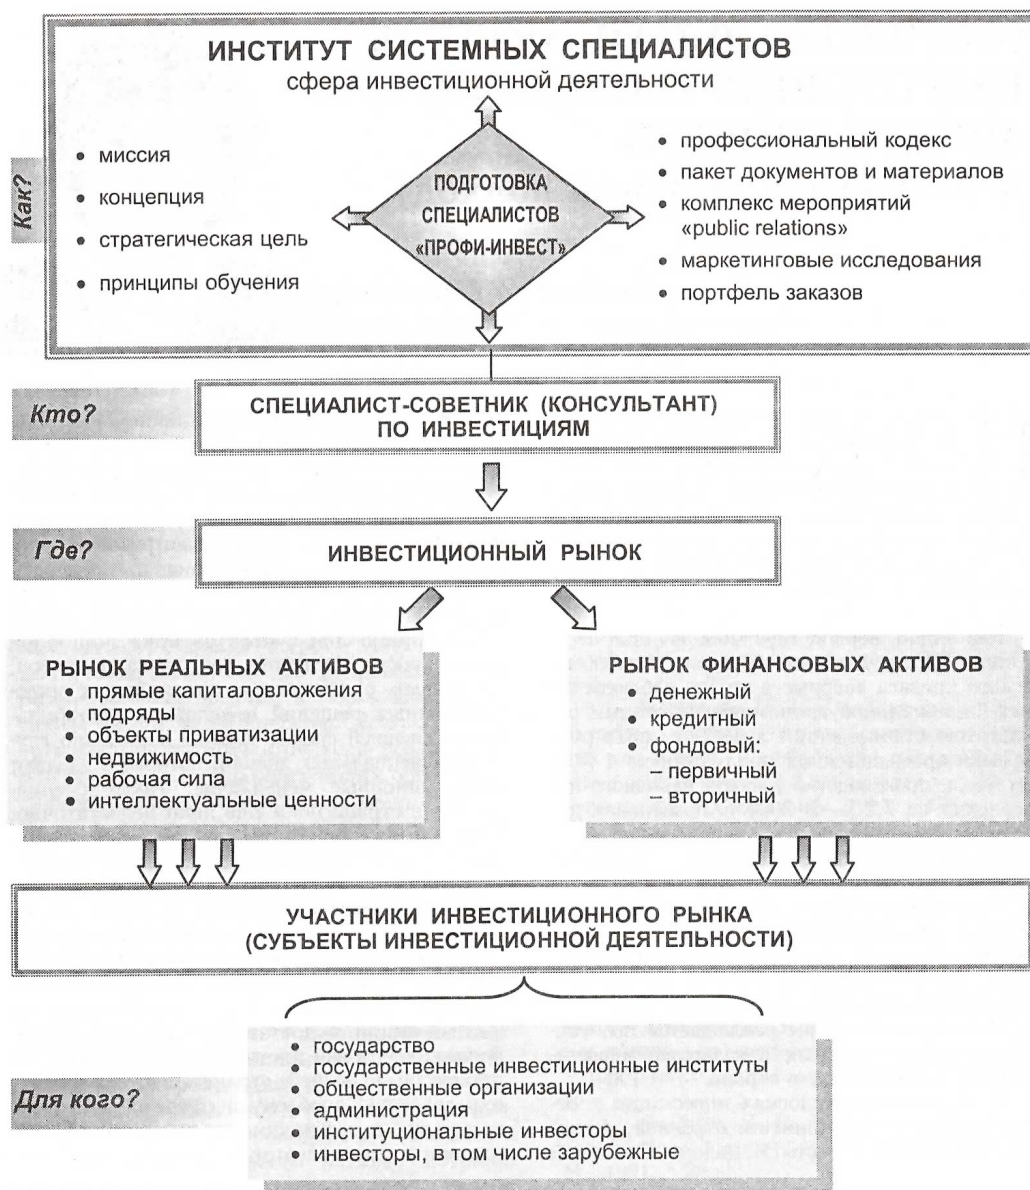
ИНСТИТУТ СИСТЕМНЫХ СПЕЦИАЛИСТОВ
сфера инвестиционной деятельности

Как?

• миссия
• концепция
• стратегическая цель
• принципы обучения

ПОДГОТОВКА СПЕЦИАЛИСТОВ «ПРОФИ-ИНВЕСТ»

• профессиональный кодекс
• пакет документов и материалов
• комплекс мероприятий «public relations»
• маркетинговые исследования
• портфель заказов

Кто?

СПЕЦИАЛИСТ-СОВЕТНИК (КОНСУЛЬТАНТ) ПО ИНВЕСТИЦИЯМ

Где?

ИНВЕСТИЦИОННЫЙ РЫНОК

РЫНОК РЕАЛЬНЫХ АКТИВОВ
• прямые капиталовложения
• подряды
• объекты приватизации
• недвижимость
• рабочая сила
• интеллектуальные ценности

РЫНОК ФИНАНСОВЫХ АКТИВОВ
• денежный
• кредитный
• фондовый:
– первичный
– вторичный

УЧАСТНИКИ ИНВЕСТИЦИОННОГО РЫНКА
(СУБЪЕКТЫ ИНВЕСТИЦИОННОЙ ДЕЯТЕЛЬНОСТИ)

Для кого?

• государство
• государственные инвестиционные институты
• общественные организации
• администрация
• институциональные инвесторы
• инвесторы, в том числе зарубежные